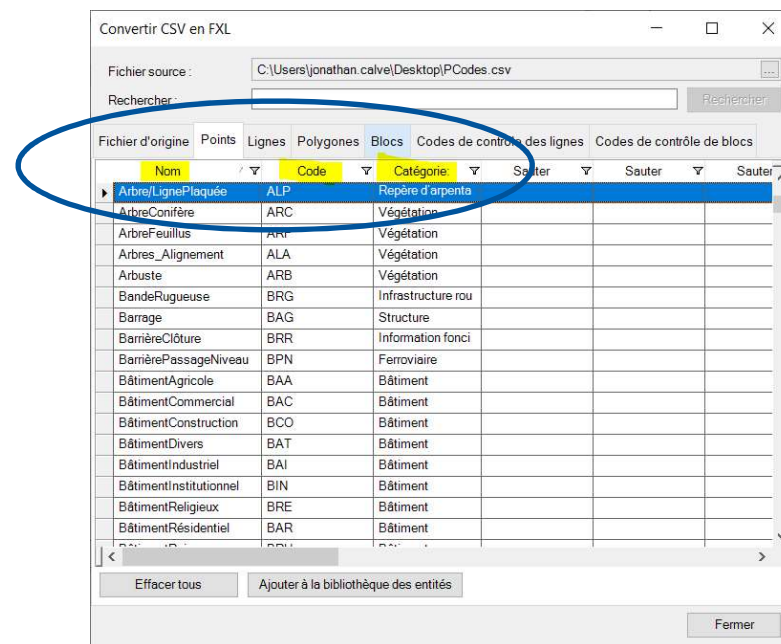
Convertir CSV en FXL

Fichier source : C:\Users\jonathan.calve\Desktop\PCodes.csv ...

Rechercher : Rechercher

Fichier d'origine | Points | Lignes | Polygones | Blocs | Codes de contrôle des lignes | Codes de contrôle de blocs

| Nom | Code | Catégorie: | Sauter | Sauter | Sauter |
|---|---|---|---|---|---|
| Arbre/LignePlaquée | ALP | Repère d'arpenta | | | |
| ArbreConifère | ARC | Végétation | | | |
| ArbreFeuillus | ARF | Végétation | | | |
| Arbres_Alignement | ALA | Végétation | | | |
| Arbuste | ARB | Végétation | | | |
| BandeRugueuse | BRG | Infrastructure rou | | | |
| Barrage | BAG | Structure | | | |
| BarrièreClôture | BRR | Information fonci | | | |
| BarrièrePassageNiveau | BPN | Ferroviaire | | | |
| BâtimentAgricole | BAA | Bâtiment | | | |
| BâtimentCommercial | BAC | Bâtiment | | | |
| BâtimentConstruction | BCO | Bâtiment | | | |
| BâtimentDivers | BAT | Bâtiment | | | |
| BâtimentIndustriel | BAI | Bâtiment | | | |
| BâtimentInstitutionnel | BIN | Bâtiment | | | |
| BâtimentReligieux | BRE | Bâtiment | | | |
| BâtimentRésidentiel | BAR | Bâtiment | | | |
| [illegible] | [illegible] | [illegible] | | | |

Effacer tous | Ajouter à la bibliothèque des entités

Fermer